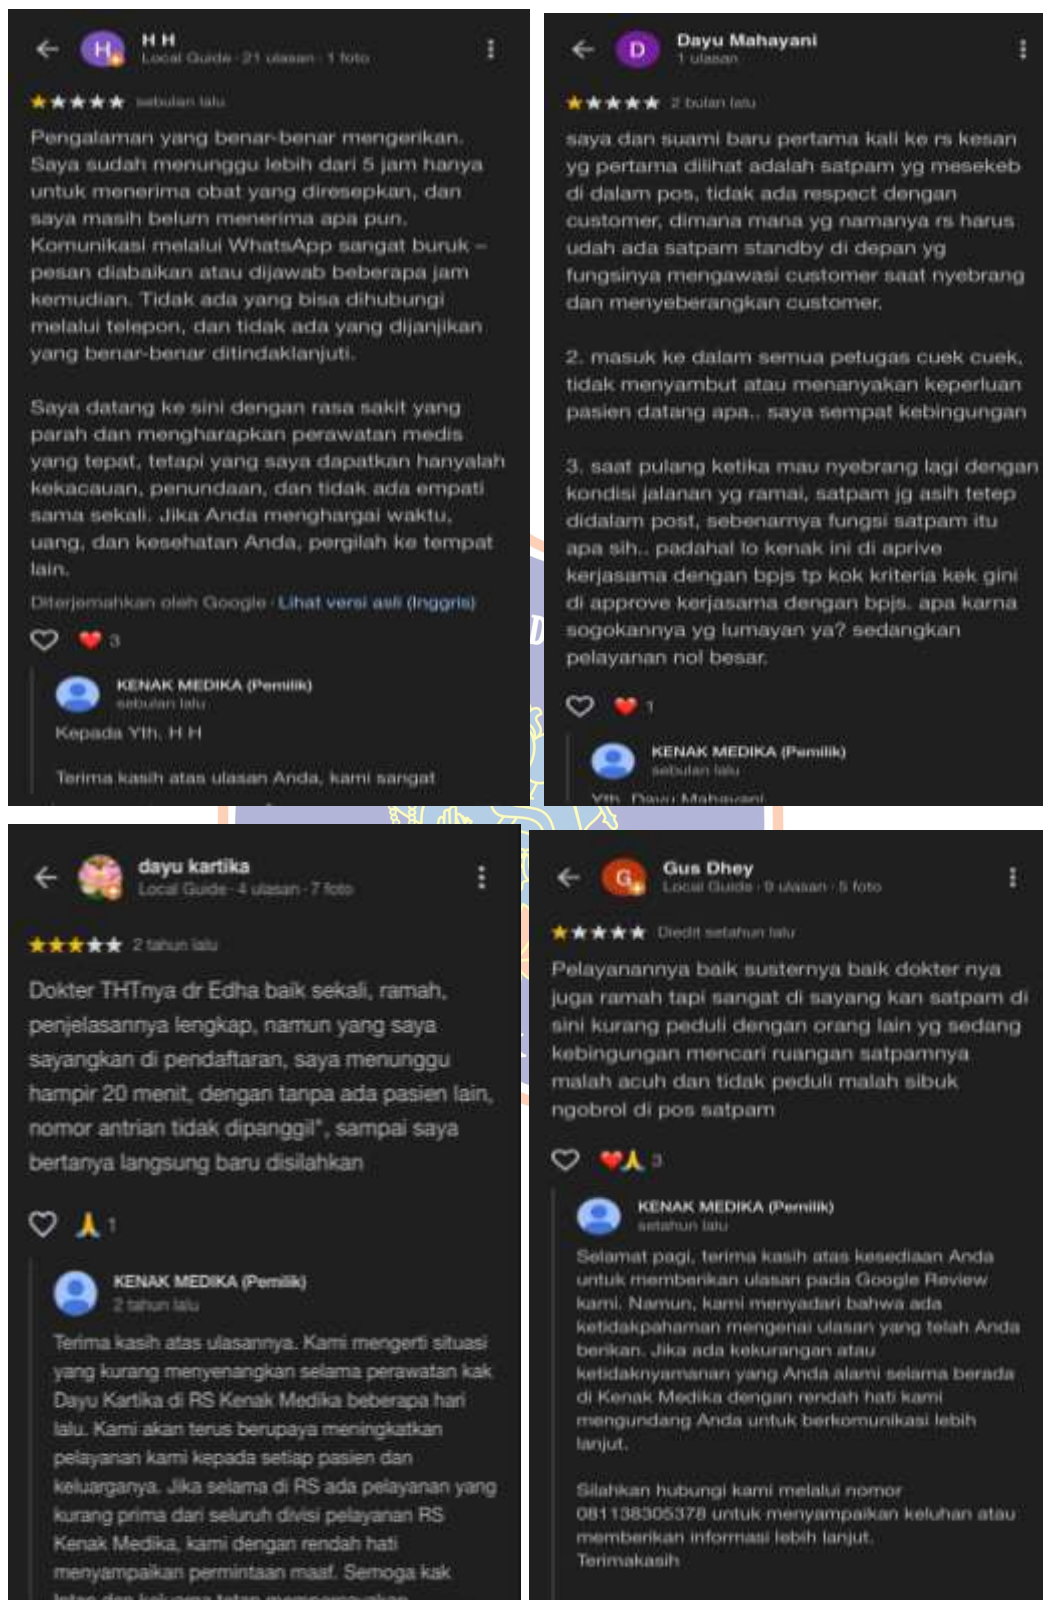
H H
Local Guide · 21 ulasan · 1 foto

★★★★★ sebulan lalu

Pengalaman yang benar-benar mengerikan. Saya sudah menunggu lebih dari 5 jam hanya untuk menerima obat yang diresepkan, dan saya masih belum menerima apa pun. Komunikasi melalui WhatsApp sangat buruk – pesan diabaikan atau dijawab beberapa jam kemudian. Tidak ada yang bisa dihubungi melalui telepon, dan tidak ada yang dijanjikan yang benar-benar ditindaklanjuti.

Saya datang ke sini dengan rasa sakit yang parah dan mengharapkan perawatan medis yang tepat, tetapi yang saya dapatkan hanyalah kekacauan, penundaan, dan tidak ada empati sama sekali. Jika Anda menghargai waktu, uang, dan kesehatan Anda, pergilah ke tempat lain.

Diterjemahkan oleh Google · Lihat versi asli (Inggris)

3

KENAK MEDIKA (Pemilik)
sebulan lalu

Kepada Yth. H H

Terima kasih atas ulasan Anda, kami sangat

Dayu Mahayani
1 ulasan

★★★★★ 2 bulan lalu

saya dan suami baru pertama kali ke rs kesan yg pertama dilihat adalah satpam yg mesekeb di dalam pos, tidak ada respect dengan customer, dimana mana yg namanya rs harus udah ada satpam standby di depan yg fungsinya mengawasi customer saat nyebrang dan menyeberangkan customer.

2. masuk ke dalam semua petugas cuek cuek, tidak menyambut atau menanyakan keperluan pasien datang apa.. saya sempat kebingungan

3. saat pulang ketika mau nyebrang lagi dengan kondisi jalanan yg ramai, satpam jg asih tetep didalam post, sebenarnya fungsi satpam itu apa sih.. padahal lo kenak ini di aprive kerjasama dengan bpjs tp kok kriteria kek gini di approve kerjasama dengan bpjs. apa karna sogokannya yg lumayan ya? sedangkan pelayanan nol besar.

1

KENAK MEDIKA (Pemilik)
sebulan lalu

Yth. Dayu Mahayani

dayu kartika
Local Guide · 4 ulasan · 7 foto

★★★★★ 2 tahun lalu

Dokter THTnya dr Edha baik sekali, ramah, penjelasannya lengkap, namun yang saya sayangkan di pendaftaran, saya menunggu hampir 20 menit, dengan tanpa ada pasien lain, nomor antrian tidak dipanggil", sampai saya bertanya langsung baru disilahkan

1

KENAK MEDIKA (Pemilik)
2 tahun lalu

Terima kasih atas ulasannya. Kami mengerti situasi yang kurang menyenangkan selama perawatan kak Dayu Kartika di RS Kenak Medika beberapa hari lalu. Kami akan terus berupaya meningkatkan pelayanan kami kepada setiap pasien dan keluarganya. Jika selama di RS ada pelayanan yang kurang prima dari seluruh divisi pelayanan RS Kenak Medika, kami dengan rendah hati menyampaikan permintaan maaf. Semoga kak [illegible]

Gus Dhey
Local Guide · 9 ulasan · 5 foto

★★★★★ Diedit setahun lalu

Pelayanannya baik susternya baik dokter nya juga ramah tapi sangat di sayang kan satpam di sini kurang peduli dengan orang lain yg sedang kebingungan mencari ruangan satpamnya malah acuh dan tidak peduli malah sibuk ngobrol di pos satpam

3

KENAK MEDIKA (Pemilik)
setahun lalu

Selamat pagi, terima kasih atas kesediaan Anda untuk memberikan ulasan pada Google Review kami. Namun, kami menyadari bahwa ada ketidakpahaman mengenai ulasan yang telah Anda berikan. Jika ada kekurangan atau ketidaknyamanan yang Anda alami selama berada di Kenak Medika dengan rendah hati kami mengundang Anda untuk berkomunikasi lebih lanjut.

Silahkan hubungi kami melalui nomor 081138305378 untuk menyampaikan keluhan atau memberikan informasi lebih lanjut.
Terimakasih